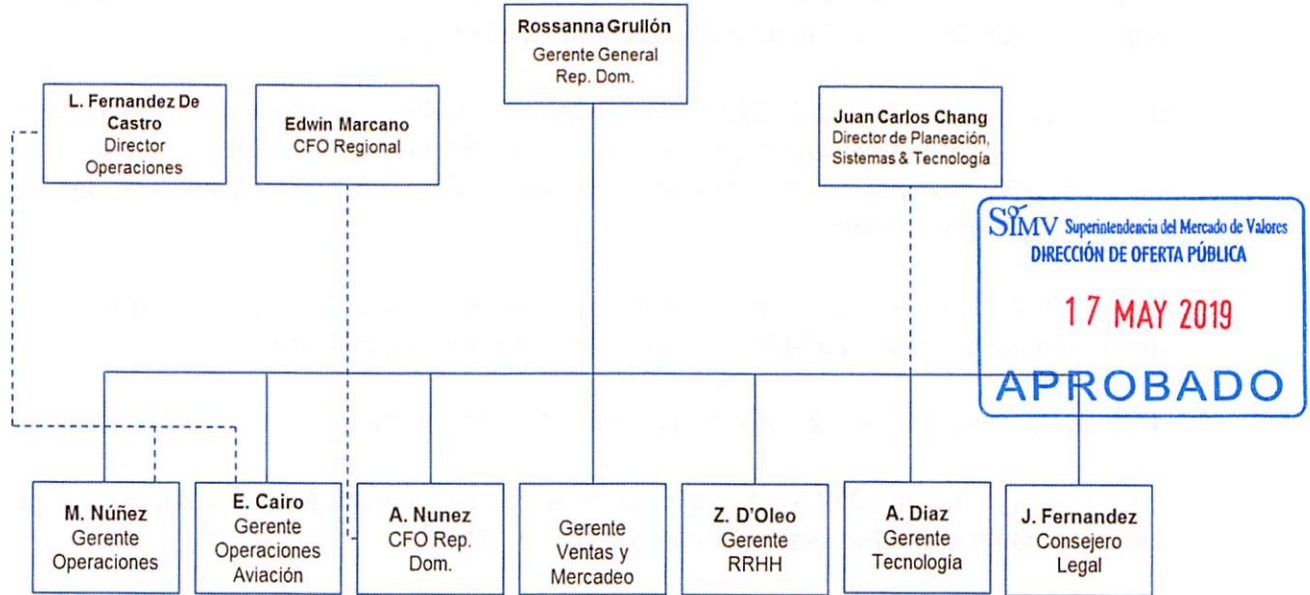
Rossanna Grullón
Gerente General
Rep. Dom.

L. Fernandez De Castro
Director
Operaciones

Edwin Marcano
CFO Regional

Juan Carlos Chang
Director de Planeación,
Sistemas & Tecnología

SIMV Superintendencia del Mercado de Valores
DIRECCIÓN DE OFERTA PÚBLICA
17 MAY 2019
APROBADO

M. Núñez
Gerente
Operaciones

E. Cairo
Gerente
Operaciones
Aviación

A. Nunez
CFO Rep.
Dom.

Gerente
Ventas y
Mercadeo

Z. D'Oleo
Gerente
RRHH

A. Diaz
Gerente
Tecnología

J. Fernandez
Consejero
Legal